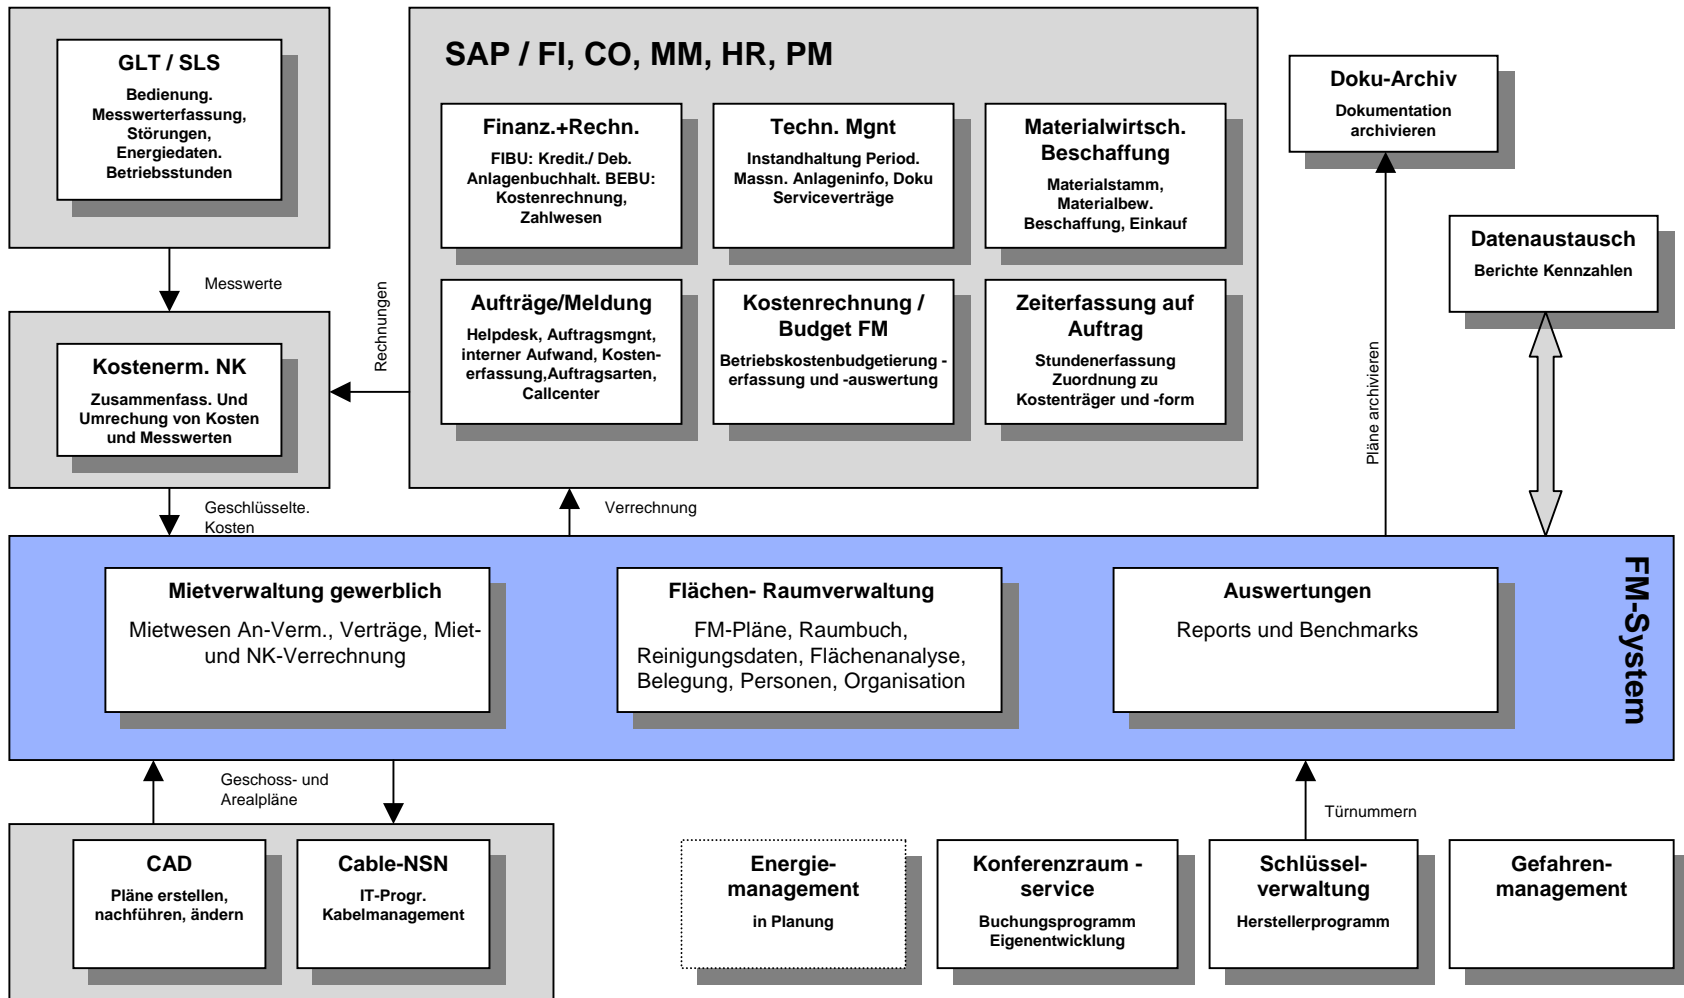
GLT / SLS
Bedienung. Messwerterfassung, Störungen, Energiedaten. Betriebsstunden

SAP / FI, CO, MM, HR, PM

Finanz.+Rechn.
FIBU: Kredit./ Deb. Anlagenbuchhalt. BEBU: Kostenrechnung, Zahlwesen

Techn. Mgnt
Instandhaltung Period. Massn. Anlageninfo, Doku Serviceverträge

Materialwirtsch. Beschaffung
Materialstamm, Materialbew. Beschaffung, Einkauf

Doku-Archiv
Dokumentation archivieren

Datenaustausch
Berichte Kennzahlen

Messwerte

Rechnungen

Kostenerm. NK
Zusammenfass. Und Umrechung von Kosten und Messwerten

Aufträge/Meldung
Helpdesk, Auftragsmgnt, interner Aufwand, Kostenerfassung,Auftragsarten, Callcenter

Kostenrechnung / Budget FM
Betriebskostenbudgetierung -erfassung und -auswertung

Zeiterfassung auf Auftrag
Stundenerfassung Zuordnung zu Kostenträger und -form

Pläne archivieren

Geschlüsselte. Kosten

Verrechnung

FM-System

Mietverwaltung gewerblich
Mietwesen An-Verm., Verträge, Miet- und NK-Verrechnung

Flächen- Raumverwaltung
FM-Pläne, Raumbuch, Reinigungsdaten, Flächenanalyse, Belegung, Personen, Organisation

Auswertungen
Reports und Benchmarks

Geschoss- und Arealpläne

Türnummern

CAD
Pläne erstellen, nachführen, ändern

Cable-NSN
IT-Progr. Kabelmanagement

Energie-management
in Planung

Konferenzraum -service
Buchungsprogramm Eigenentwicklung

Schlüssel-verwaltung
Herstellerprogramm

Gefahren-management